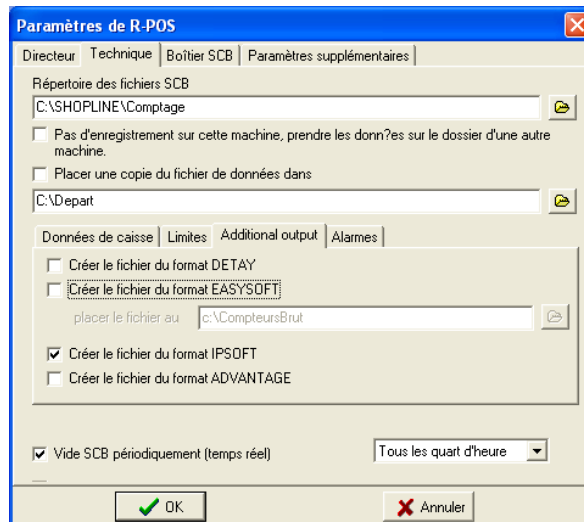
Paramètres de R-POS

Directeur | Technique | Boîtier SCB | Paramètres supplémentaires

Répertoire des fichiers SCB

C:\SHOPLINE\Comptage

Pas d'enregistrement sur cette machine, prendre les donn?es sur le dossier d'une autre machine.

Placer une copie du fichier de données dans

C:\Depart

Données de caisse | Limites | Additional output | Alarmes

Créer le fichier du format DETAY

Créer le fichier du format EASYSOFT

placer le fichier au c:\CompteursBrut

Créer le fichier du format IPSOFT

Créer le fichier du format ADVANTAGE

Vide SCB périodiquement (temps réel)

Tous les quart d'heure

OK

Annuler